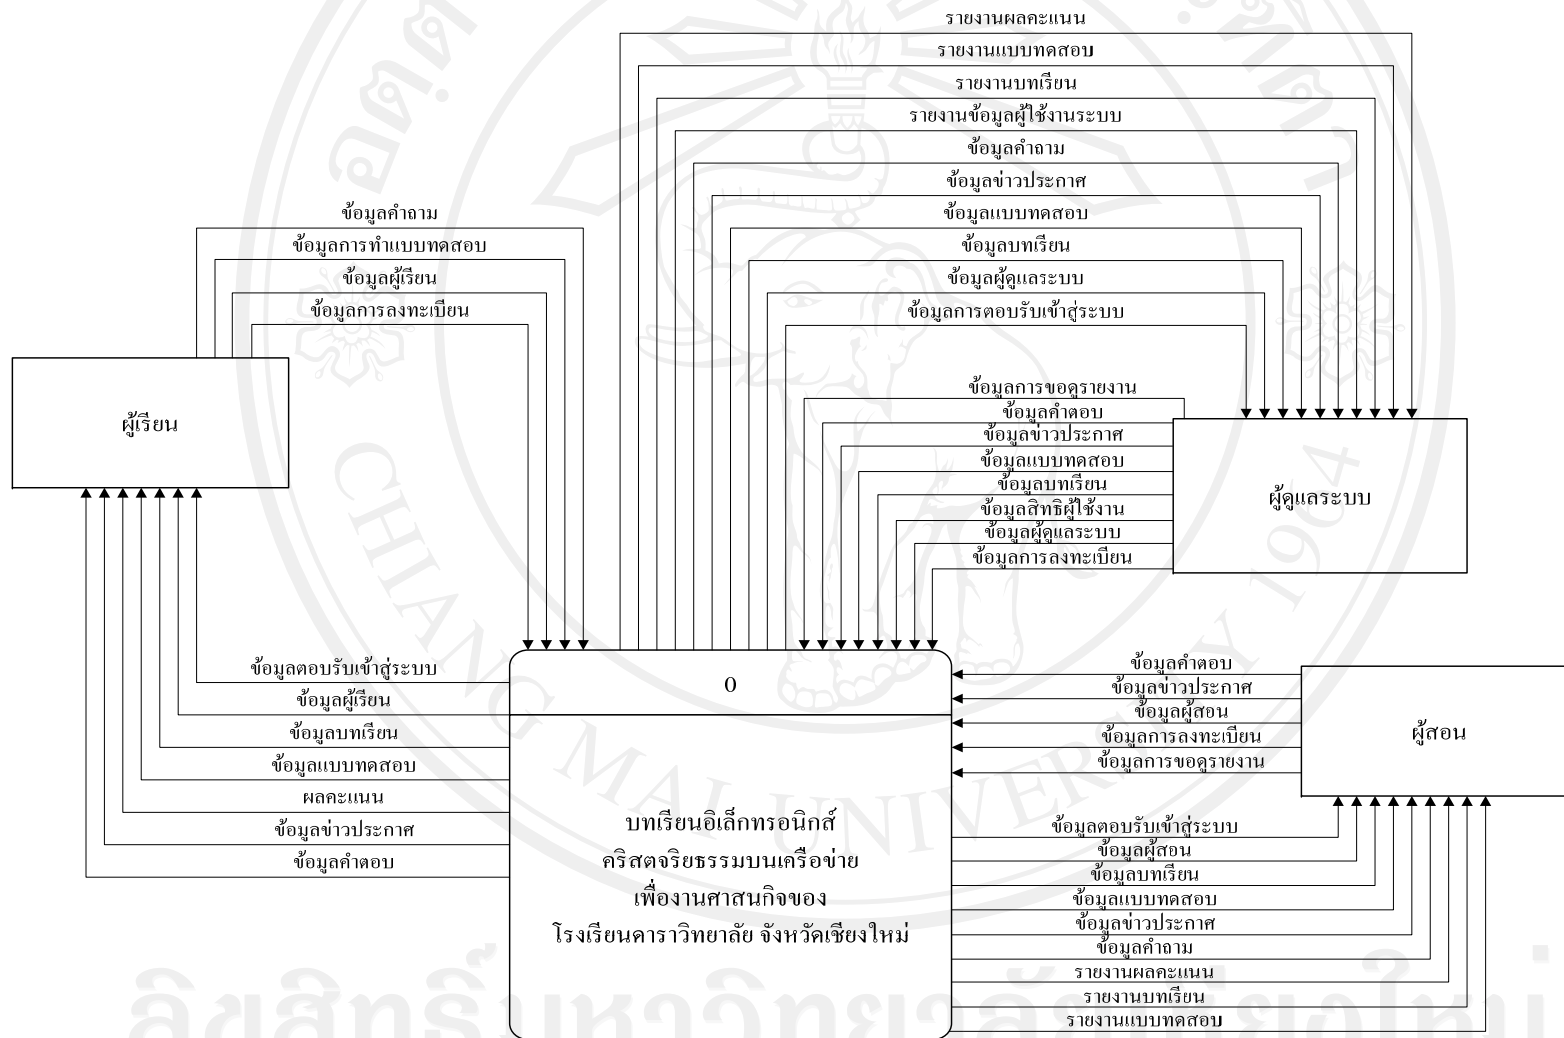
รายงานผลคะแนน
รายงานแบบทดสอบ
รายงานบทเรียน
รายงานข้อมูลผู้ใช้งานระบบ
ข้อมูลคำถาม
ข้อมูลข่าวประกาศ
ข้อมูลแบบทดสอบ
ข้อมูลบทเรียน
ข้อมูลผู้ดูแลระบบ
ข้อมูลการตอบรับเข้าสู่ระบบ

ข้อมูลคำถาม
ข้อมูลการทำแบบทดสอบ
ข้อมูลผู้เรียน
ข้อมูลการลงทะเบียน

ผู้เรียน

ข้อมูลการขอดูรายงาน
ข้อมูลคำตอบ
ข้อมูลข่าวประกาศ
ข้อมูลแบบทดสอบ
ข้อมูลบทเรียน
ข้อมูลสิทธิผู้ใช้งาน
ข้อมูลผู้ดูแลระบบ
ข้อมูลการลงทะเบียน

ผู้ดูแลระบบ

ข้อมูลตอบรับเข้าสู่ระบบ
ข้อมูลผู้เรียน
ข้อมูลบทเรียน
ข้อมูลแบบทดสอบ
ผลคะแนน
ข้อมูลข่าวประกาศ
ข้อมูลคำตอบ

0

บทเรียนอิเล็กทรอนิกส์
คริสตจริยธรรมบนเครือข่าย
เพื่องานศาสนกิจของ
โรงเรียนคาราวิทยาลัย จังหวัดเชียงใหม่

ข้อมูลคำตอบ
ข้อมูลข่าวประกาศ
ข้อมูลผู้สอน
ข้อมูลการลงทะเบียน
ข้อมูลการขอดูรายงาน

ผู้สอน

ข้อมูลตอบรับเข้าสู่ระบบ
ข้อมูลผู้สอน
ข้อมูลบทเรียน
ข้อมูลแบบทดสอบ
ข้อมูลข่าวประกาศ
ข้อมูลคำถาม
รายงานผลคะแนน
รายงานบทเรียน
รายงานแบบทดสอบ